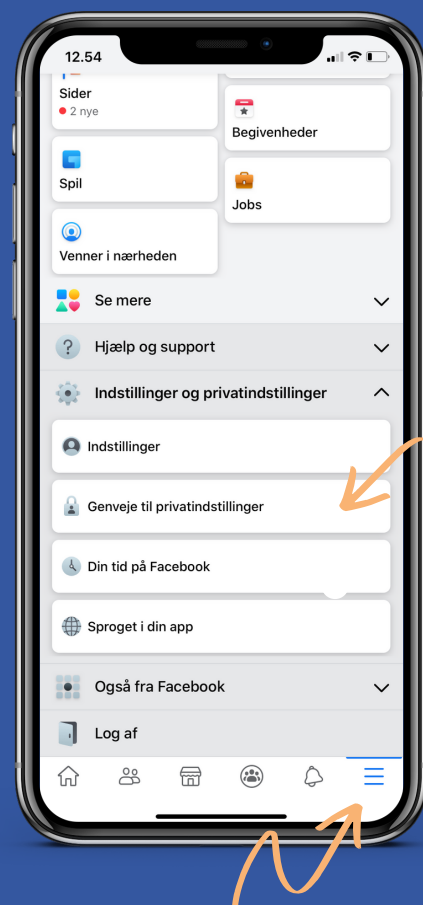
12.54

Sider
2 nye

Begivenheder

Spil

Jobs

Venner i nærheden

Se mere

Hjælp og support

Indstillinger og privatindstillinger

Indstillinger

Genveje til privatindstillinger

Din tid på Facebook

Sproget i din app

Også fra Facebook

Log af